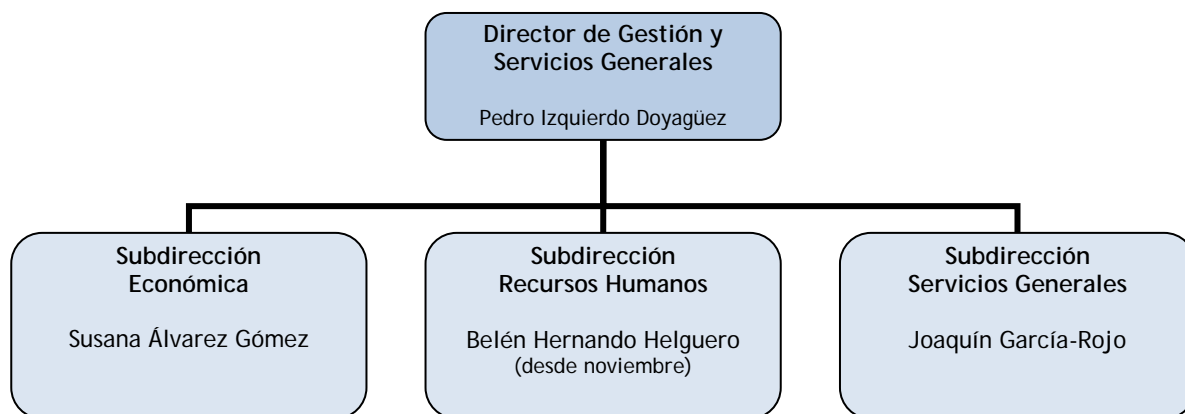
Director de Gestión y Servicios Generales

Pedro Izquierdo Doyagüez

Subdirección Económica

Susana Álvarez Gómez

Subdirección Recursos Humanos

Belén Hernando Helguero
(desde noviembre)

Subdirección Servicios Generales

Joaquín García-Rojo